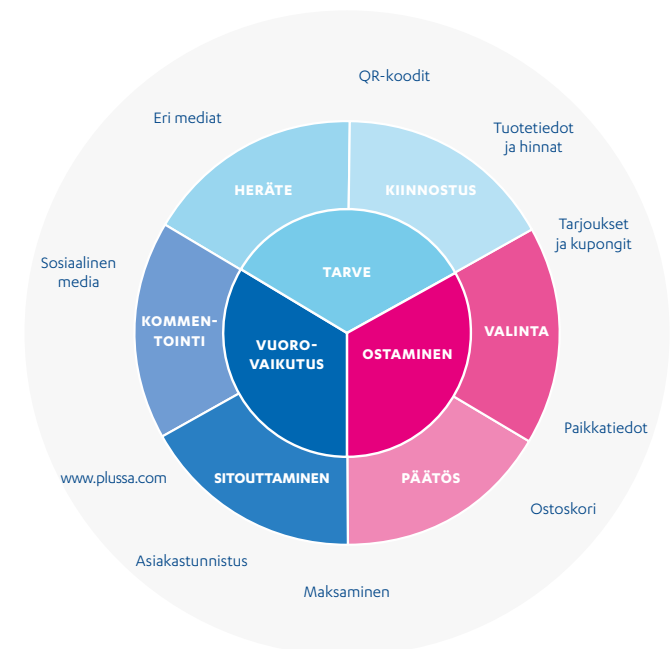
QR-koodit

Eri mediat

Tuotetiedot ja hinnat

HERÄTE

KIINNOSTUS

Tarjoukset ja kupongit

Sosiaalinen media

TARVE

KOMMENTOINTI

VUOROVAIKUTUS

OSTAMINEN

VALINTA

Paikkatiedot

www.plussa.com

SITOUTTAMINEN

PÄÄTÖS

Ostoskori

Asiakastunnistus

Maksaminen